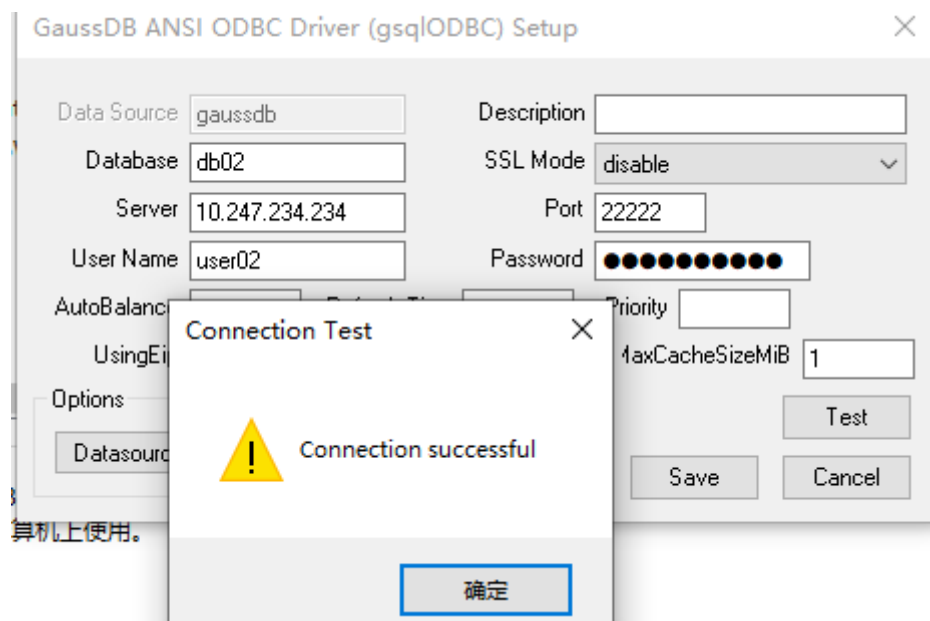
GaussDB ANSI ODBC Driver (gsqlODBC) Setup

Data Source gaussdb
Database db02
Server 10.247.234.234
User Name user02
AutoBalanc
UsingEi
Options
Datasourc

Description
SSL Mode disable
Port 22222
Password ●●●●●●●●●●●
Priority
MaxCacheSizeMiB 1
Test
Save
Cancel

Connection Test
Connection successful
确定

算机上使用。